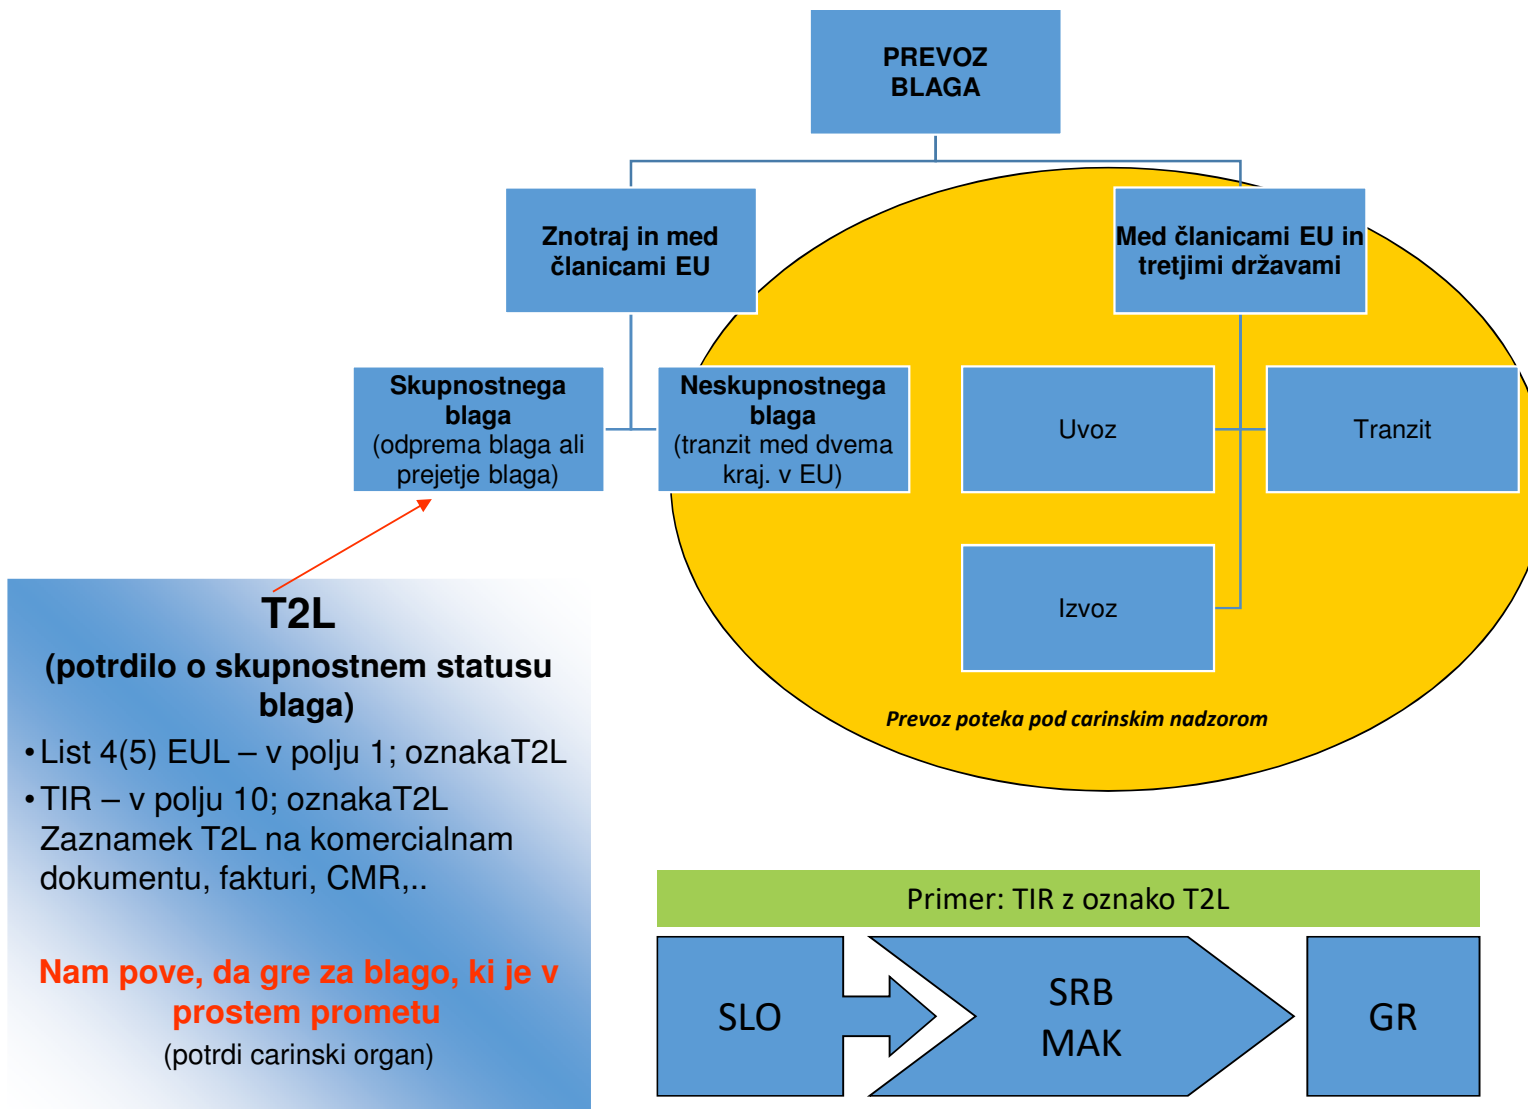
PREVOZ BLAGA

Znotraj in med članicami EU

Med članicami EU in tretjimi državami

Skupnostnega blaga (odprema blaga ali prejetje blaga)

Neskupnostnega blaga (tranzit med dvema kraj. v EU)

Uvoz

Tranzit

Izvoz

Prevoz poteka pod carinskim nadzorom

T2L
(potrdilo o skupnostnem statusu blaga)
• List 4(5) EUL – v polju 1; oznakaT2L
• TIR – v polju 10; oznakaT2L
Zaznamek T2L na komercialnam dokumentu, fakturi, CMR,..

Nam pove, da gre za blago, ki je v prostem prometu
(potrdi carinski organ)

Primer: TIR z oznako T2L

SLO

SRB
MAK

GR